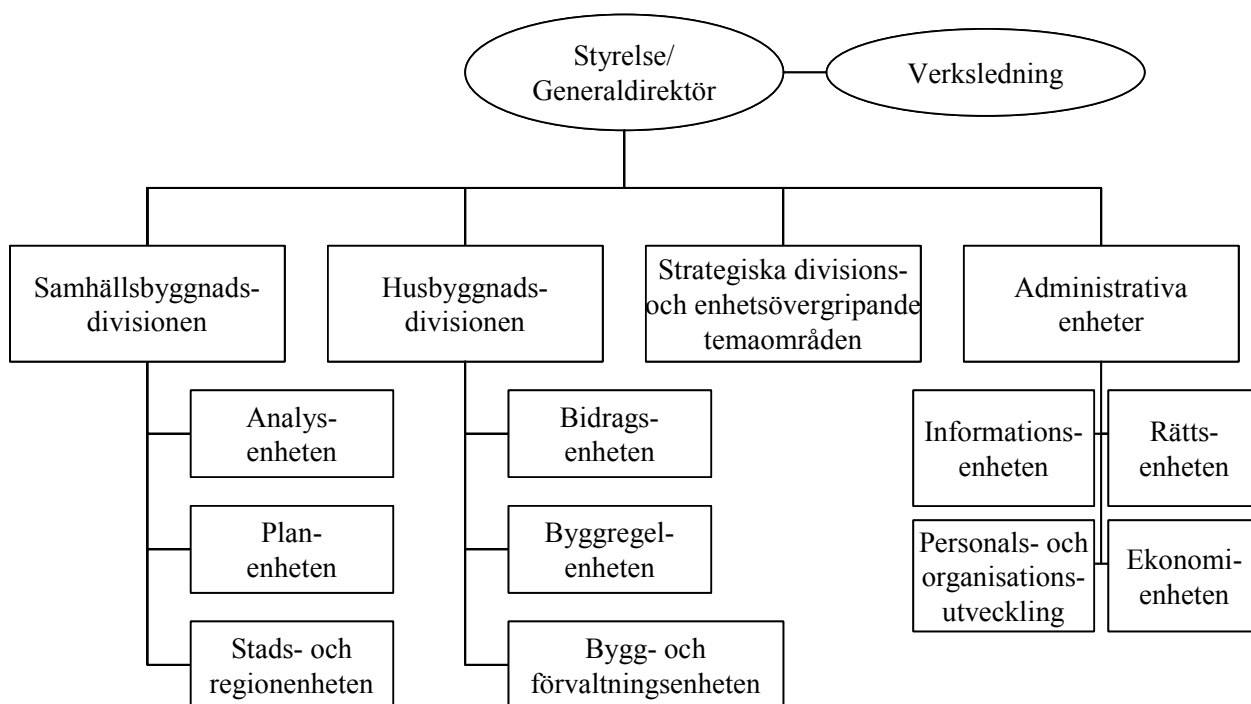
Styrelse/ Generaldirektör

Verksledning

Samhällsbyggnadsdivisionen

Husbyggnadsdivisionen

Strategiska divisions- och enhetsövergripande temaområden

Administrativa enheter

Analysenheten

Planenheten

Stads- och regionenheten

Bidragsenheten

Byggregelenheten

Bygg- och förvaltningsenheten

Informationsenheten

Rättsenheten

Personals- och organisationsutveckling

Ekonomienheten